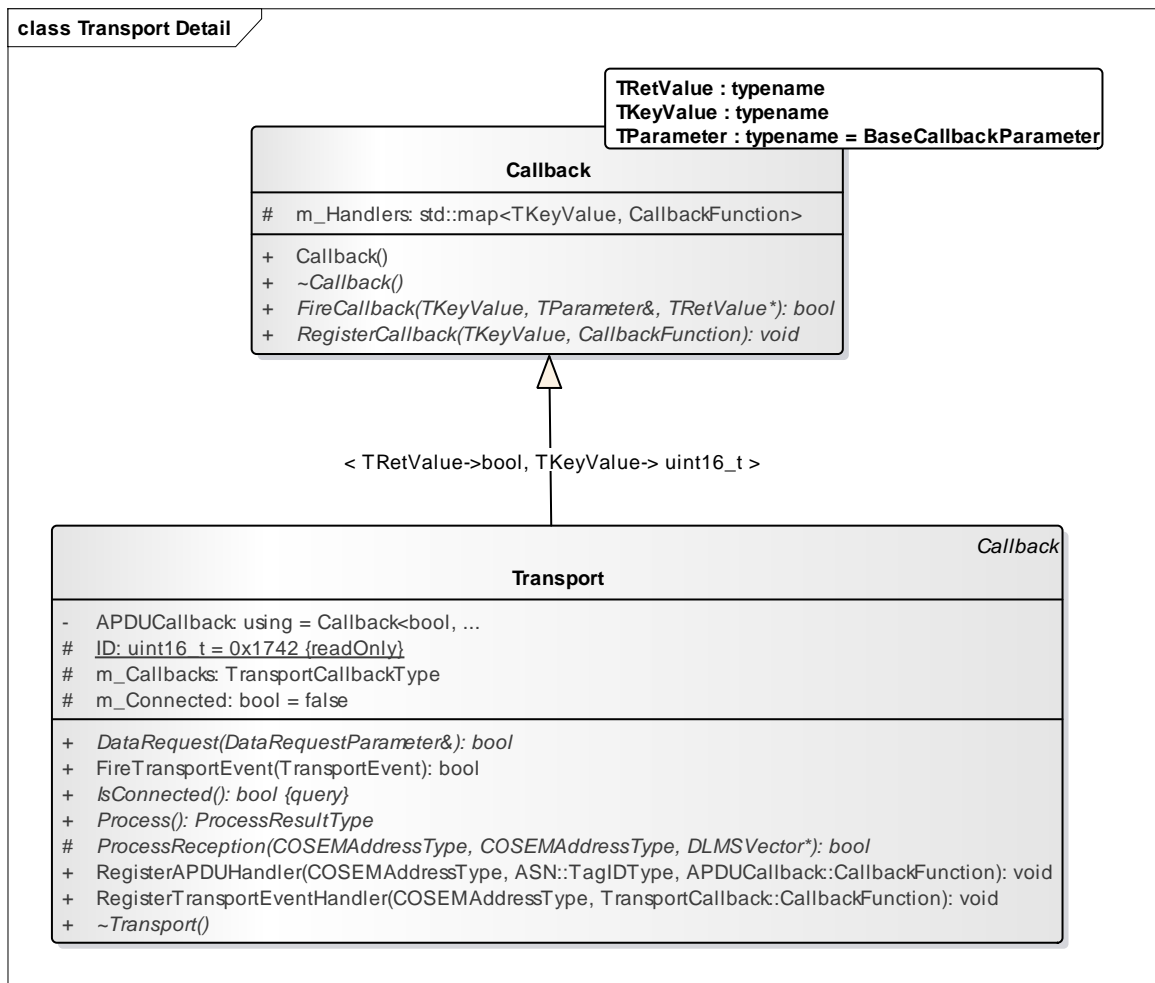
class Transport Detail

TRetValue : typename
TKeyValue : typename
TParameter : typename = BaseCallbackParameter

Callback

# m_Handlers: std::map<TKeyValue, CallbackFunction>

+ Callback()
+ ~Callback()
+ FireCallback(TKeyValue, TParameter&, TRetValue*): bool
+ RegisterCallback(TKeyValue, CallbackFunction): void

< TRetValue->bool, TKeyValue-> uint16_t >

Callback

Transport

- APDUCallback: using = Callback<bool, ...
# ID: uint16_t = 0x1742 {readOnly}
# m_Callbacks: TransportCallbackType
# m_Connected: bool = false

+ DataRequest(DataRequestParameter&): bool
+ FireTransportEvent(TransportEvent): bool
+ IsConnected(): bool {query}
+ Process(): ProcessResultType
# ProcessReception(COSEMAddressType, COSEMAddressType, DLMSVector*): bool
+ RegisterAPDUHandler(COSEMAddressType, ASN::TagIDType, APDUCallback::CallbackFunction): void
+ RegisterTransportEventHandler(COSEMAddressType, TransportCallback::CallbackFunction): void
+ ~Transport()